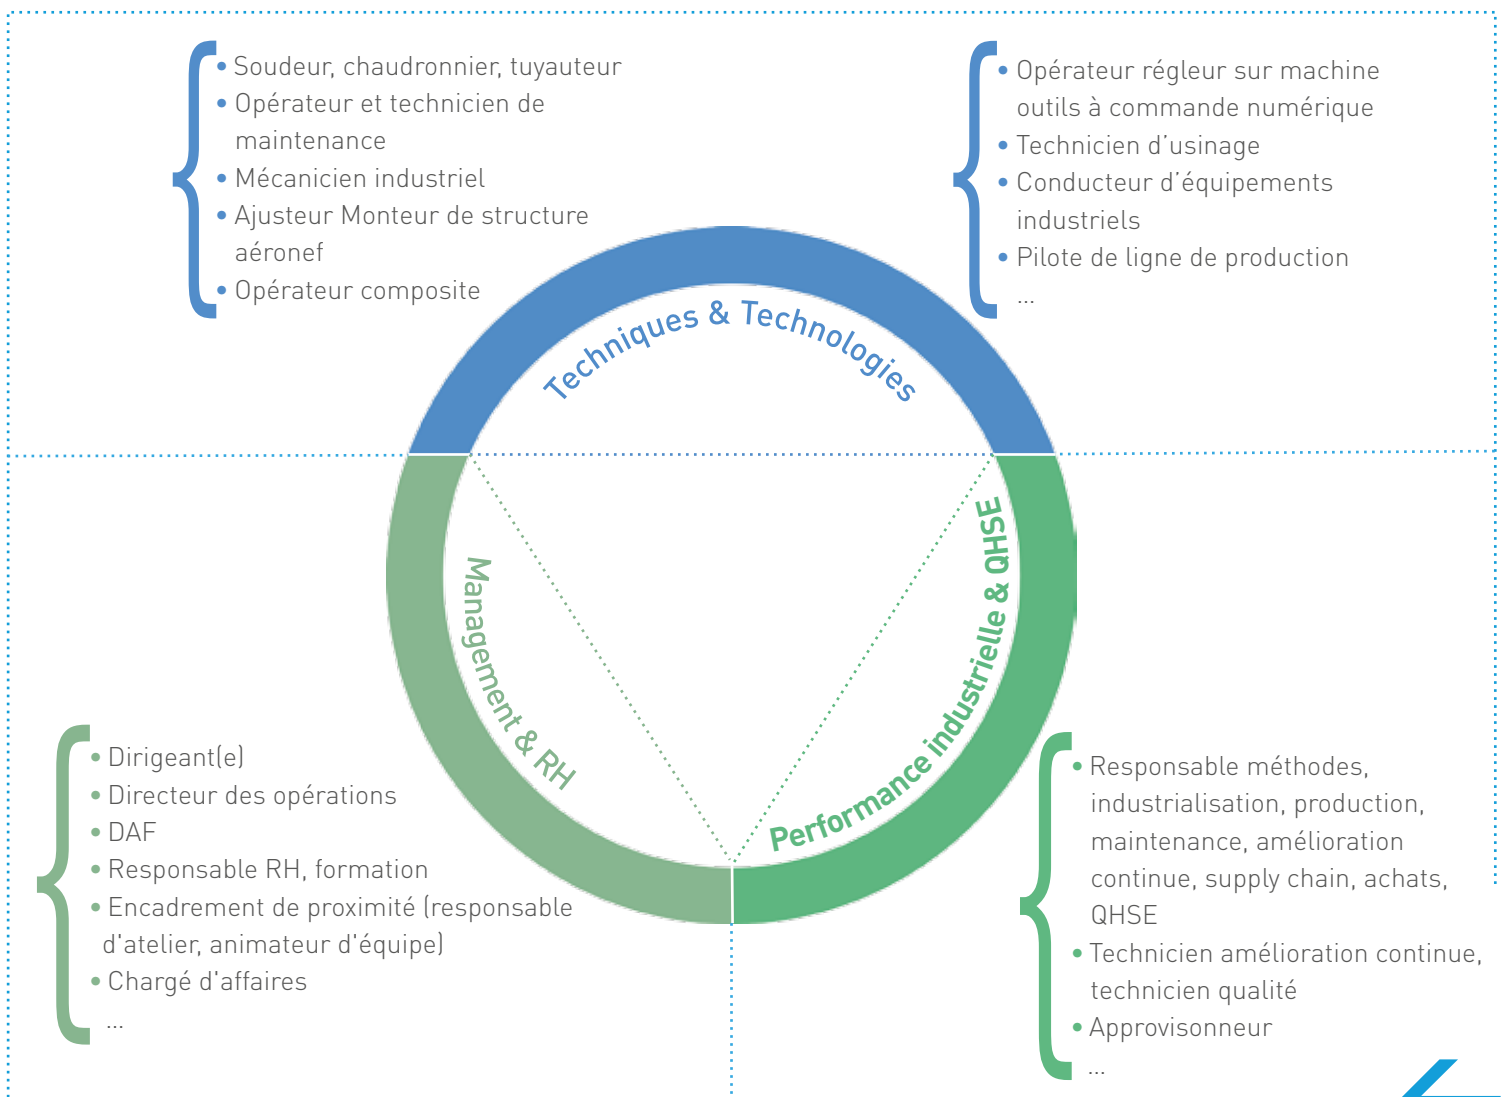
• Soudeur, chaudronnier, tuyauteur
• Opérateur et technicien de maintenance
• Mécanicien industriel
• Ajusteur Monteur de structure aéronef
• Opérateur composite

• Opérateur régleur sur machine outils à commande numérique
• Technicien d'usinage
• Conducteur d'équipements industriels
• Pilote de ligne de production
...

Techniques & Technologies

Management & RH

Performance industrielle & QHSE

• Dirigeant(e)
• Directeur des opérations
• DAF
• Responsable RH, formation
• Encadrement de proximité (responsable d'atelier, animateur d'équipe)
• Chargé d'affaires
...

• Responsable méthodes, industrialisation, production, maintenance, amélioration continue, supply chain, achats, QHSE
• Technicien amélioration continue, technicien qualité
• Approvisonneur
...